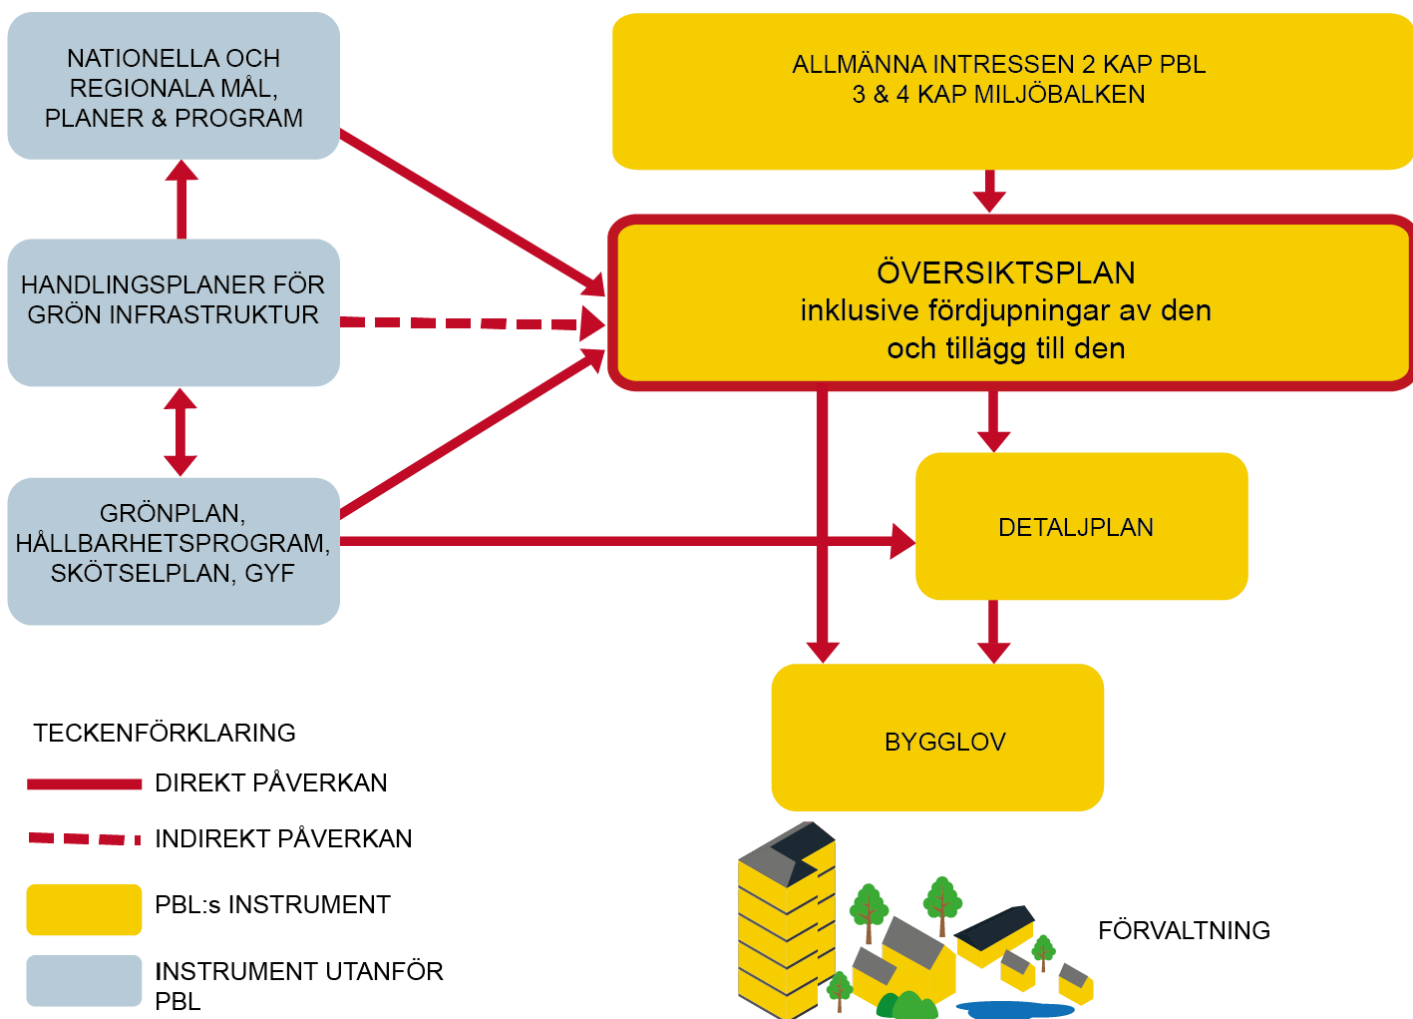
NATIONELLA OCH REGIONALA MÅL, PLANER & PROGRAM

ALLMÄNNA INTRESSEN 2 KAP PBL
3 & 4 KAP MILJÖBALKEN

HANDLINGSPLANER FÖR GRÖN INFRASTRUKTUR

ÖVERSIKTSPLAN
inklusive fördjupningar av den
och tillägg till den

GRÖNPLAN, HÅLLBARHETSPROGRAM, SKÖTSELPLAN, GYF

DETALJPLAN

BYGGLOV

TECKENFÖRKLARING

DIREKT PÅVERKAN

INDIREKT PÅVERKAN

PBL:s INSTRUMENT

INSTRUMENT UTANFÖR PBL

FÖRVALTNING